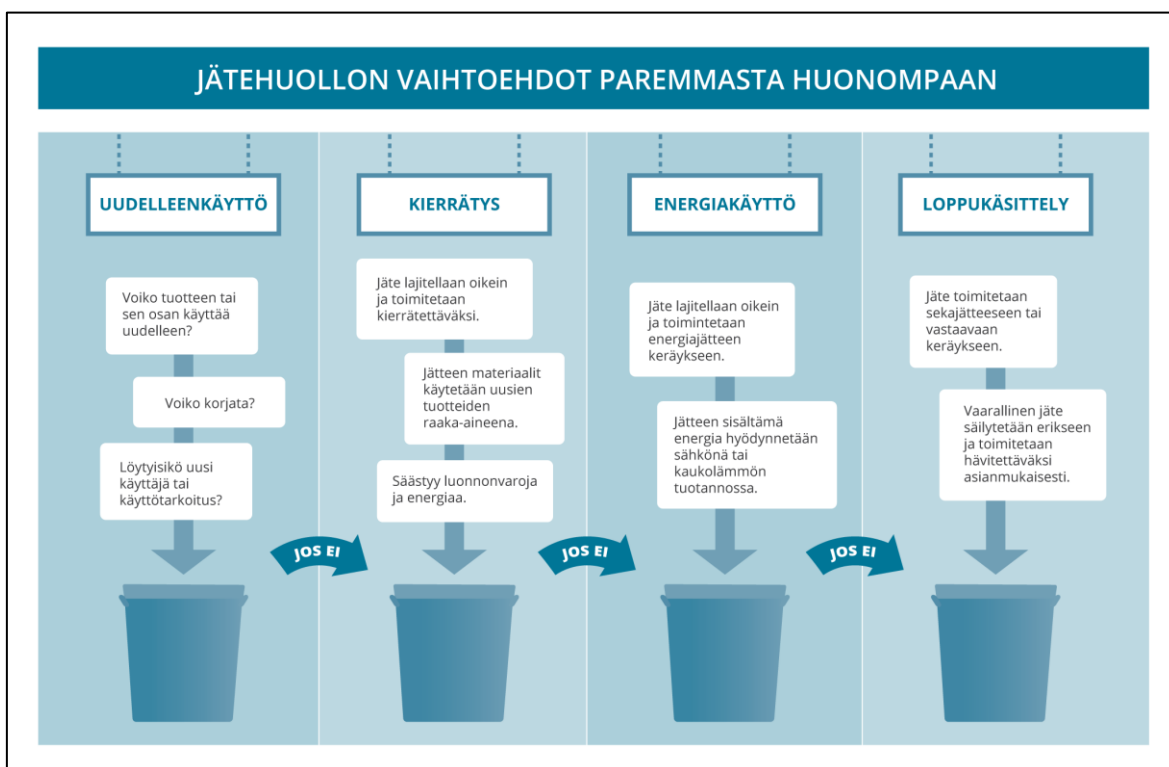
JÄTEHUOLLON VAIHTOEHDOT PAREMMASTA HUONOMPAAN

UUDELLEENKÄYTTÖ

Voiko tuotteen tai sen osan käyttää uudelleen?

Voiko korjata?

Löytyisikö uusi käyttäjä tai käyttötarkoitus?

JOS EI

KIERRÄTYS

Jäte lajitellaan oikein ja toimitetaan kierrätettäväksi.

Jätteen materiaalit käytetään uusien tuotteiden raaka-aineena.

Säästyy luonnonvaroja ja energiaa.

JOS EI

ENERGIAKÄYTTÖ

Jäte lajitellaan oikein ja toimintetaan energiajätteen keräykseen.

Jätteen sisältämä energia hyödynnetään sähkönä tai kaukolämmön tuotannossa.

JOS EI

LOPPUKÄSITTELY

Jäte toimitetaan sekajätteeseen tai vastaavaan keräykseen.

Vaarallinen jäte säilytetään erikseen ja toimitetaan hävitettäväksi asianmukaisesti.